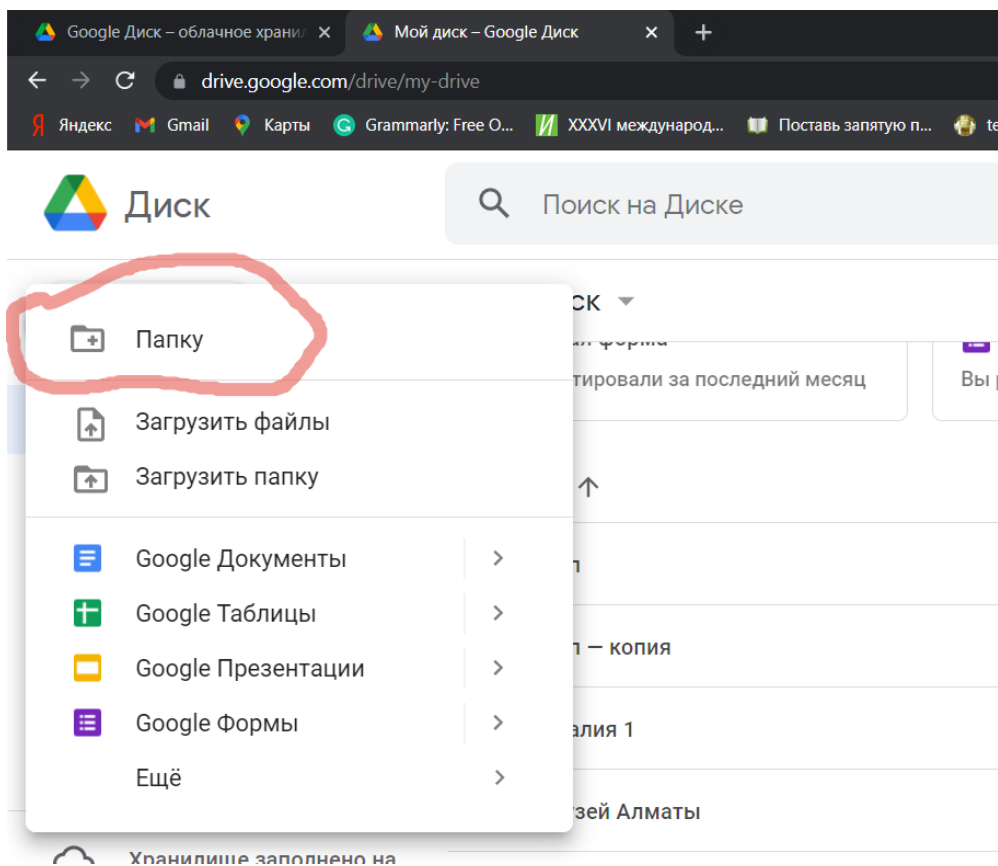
Google Диск – облачное хранил ×
Мой диск – Google Диск ×
+

drive.google.com/drive/my-drive

Яндекс Gmail Карты Grammarly: Free O... XXXVI международ... Поставь запятую п... te

Диск

Поиск на Диске

Папку

Загрузить файлы
Загрузить папку

Google Документы
Google Таблицы
Google Презентации
Google Формы
Ещё

ск
ая форма
тировали за последний месяц
Вы р
л
л — копия
алия 1
зей Алматы

Хранилище заполнено на